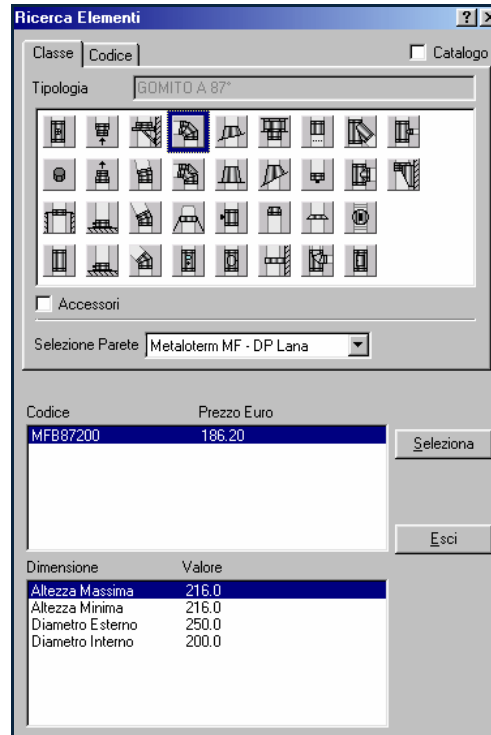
Ricerca Elementi

?

Classe

Codice

Catalogo

Tipologia

GOMITO A 87°

Accessori

Selezione Parete

Metaloterm MF - DP Lana

| Codice | Prezzo Euro |
|---|---|
| MFB87200 | 186.20 |

Seleziona

Esci

| Dimensione | Valore |
|---|---|
| Altezza Massima | 216.0 |
| Altezza Minima | 216.0 |
| Diametro Esterno | 250.0 |
| Diametro Interno | 200.0 |